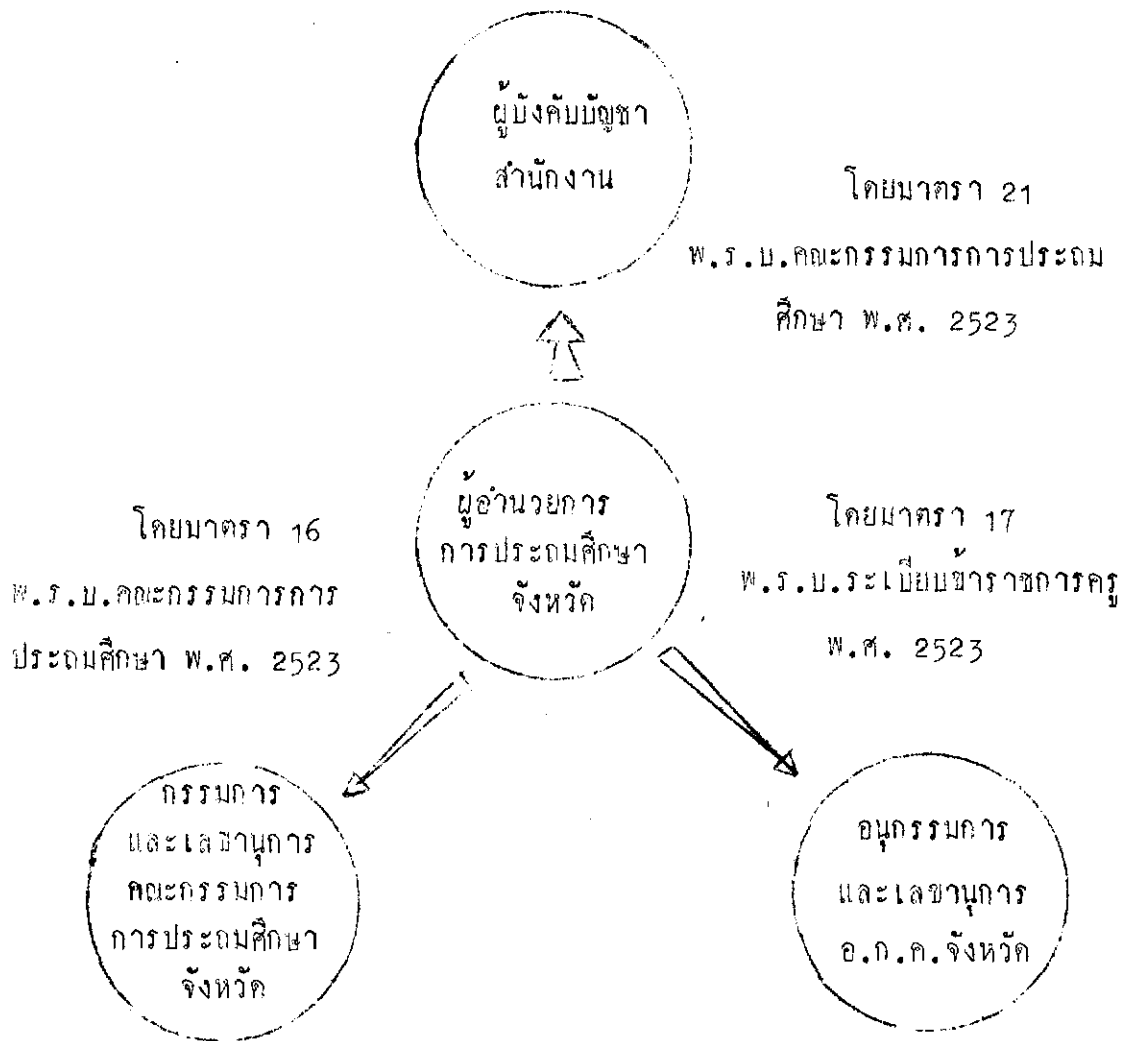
ผู้บังคับบัญชา
สำนักงาน

โดยมาตรา 21
พ.ร.บ.คณะกรรมการการประถมศึกษา พ.ศ. 2523

ผู้อำนวยการ
การประถมศึกษา
จังหวัด

โดยมาตรา 16
พ.ร.บ.คณะกรรมการการประถมศึกษา พ.ศ. 2523

โดยมาตรา 17
พ.ร.บ.ระเบียบข้าราชการครู พ.ศ. 2523

กรรมการ
และเลขานุการ
คณะกรรมการ
การประถมศึกษา
จังหวัด

อนุกรรมการ
และเลขานุการ
อ.ก.ค.จังหวัด